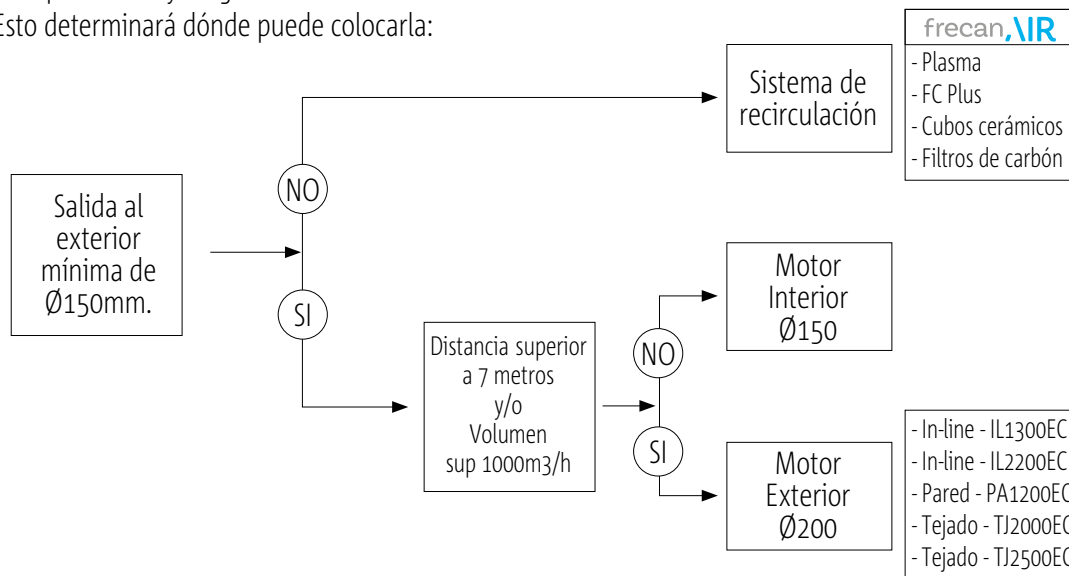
Esto determinará dónde puede colocarla:

frecan.AIR
- Plasma
- FC Plus
- Cubos cerámicos
- Filtros de carbón

Sistema de recirculación

Salida al exterior mínima de Ø150mm.

NO

SI

Distancia superior a 7 metros y/o Volumen sup 1000m3/h

NO

SI

Motor Interior Ø150

Motor Exterior Ø200

- In-line - IL1300EC
- In-line - IL2200EC
- Pared - PA1200EC
- Tejado - TJ2000EC
- Tejado - TJ2500EC